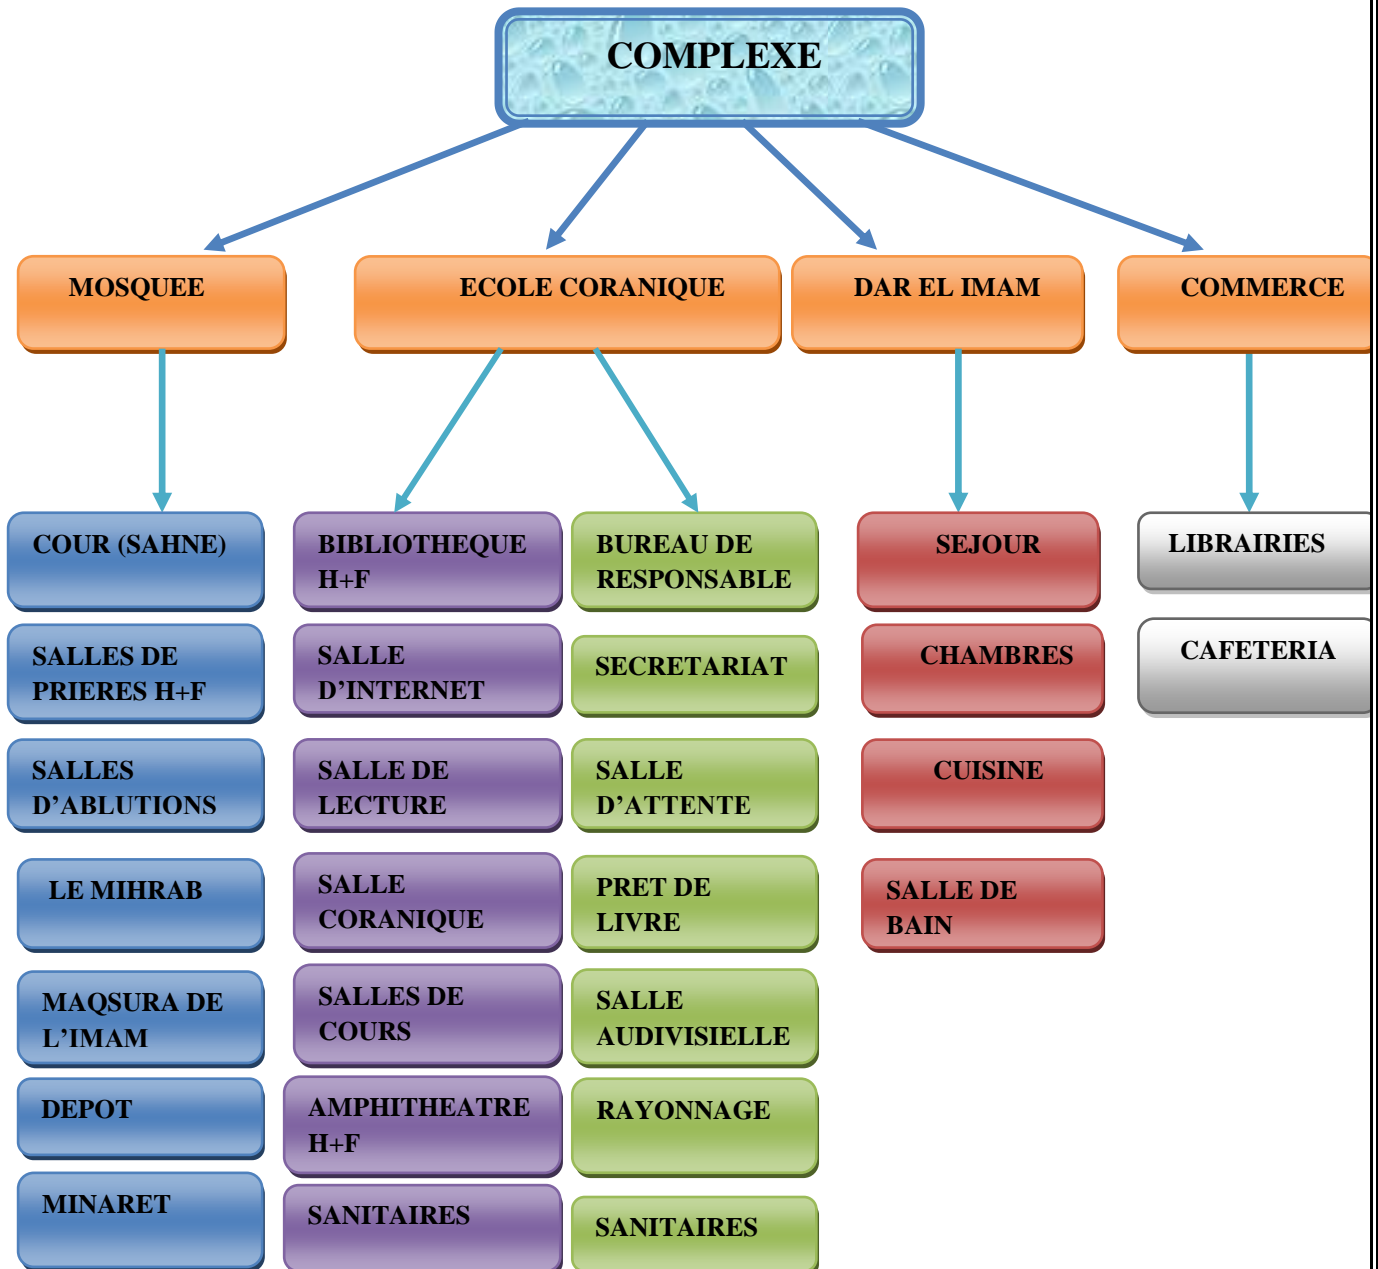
COMPLEXE

MOSQUEE

ECOLE CORANIQUE

DAR EL IMAM

COMMERCE

COUR (SAHNE)

SALLES DE PRIERES H+F

SALLES D'ABLUTIONS

LE MIHRAB

MAQSURA DE L'IMAM

DEPOT

MINARET

BIBLIOTHEQUE H+F

SALLE D'INTERNET

SALLE DE LECTURE

SALLE CORANIQUE

SALLES DE COURS

AMPHITHEATRE H+F

SANITAIRES

BUREAU DE RESPONSABLE

SECRETARIAT

SALLE D'ATTENTE

PRET DE LIVRE

SALLE AUDIVISIELLE

RAYONNAGE

SANITAIRES

SEJOUR

CHAMBRES

CUISINE

SALLE DE BAIN

LIBRAIRIES

CAFETERIA